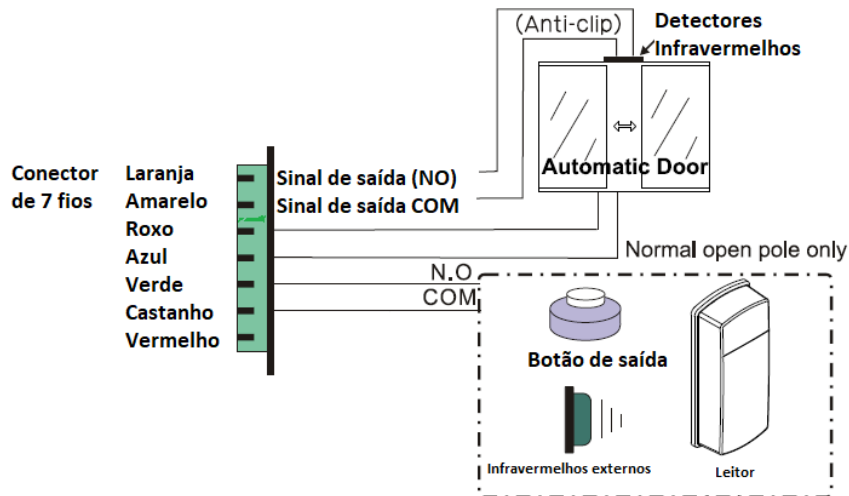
(Anti-clip)
Detectores Infravermelhos

Automatic Door

Conector de 7 fios

Laranja
Amarelo
Roxo
Azul
Verde
Castanho
Vermelho

Sinal de saída (NO)
Sinal de saída COM

Normal open pole only

N.O
COM

Botão de saída

Infravermelhos externos

Leitor